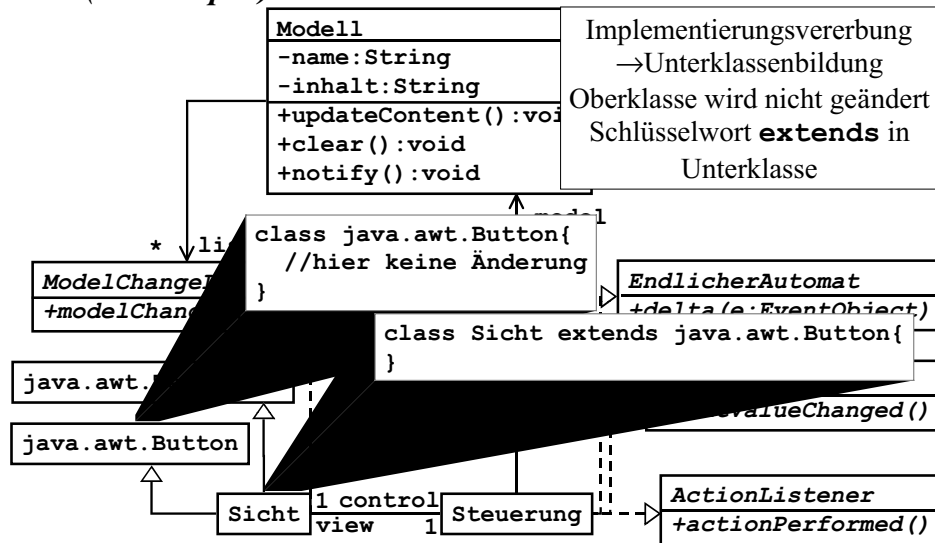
Modell
-name:String
-inhalt:String
+updateContent():voi
+clear():void
+notify():void

Implementierungsvererbung
→Unterklassenbildung
Oberklasse wird nicht geändert
Schlüsselwort **extends** in Unterklasse

model

* li

ModelChange
+modelChange

class java.awt.Button{
//hier keine Änderung
}

EndlicherAutomat
+delta(e:EventObject)

class Sicht extends java.awt.Button{
}

java.awt.

valueChanged()

java.awt.Button

Sicht
1 control
view 1
Steuerung

ActionListener
+actionPerformed()